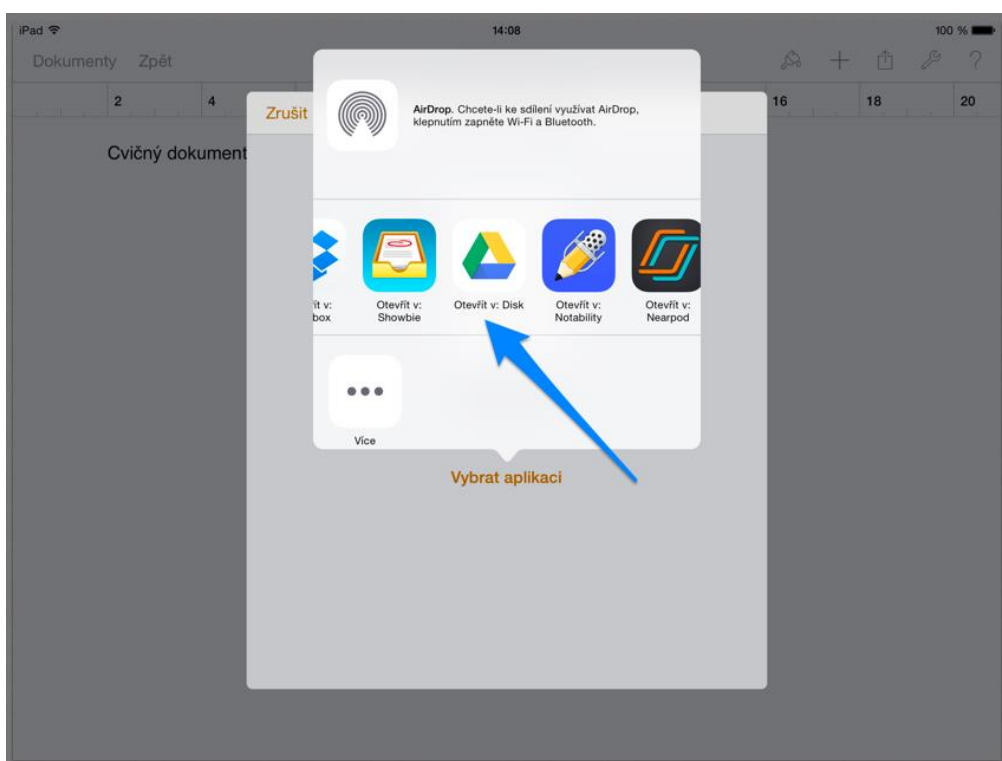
iPad
14:08
100 %

Dokumenty Zpět

2 4 16 18 20

Zrušit

Cvičný dokument

**AirDrop**. Chcete-li ke sdílení využívat AirDrop, klepnutím zapněte Wi-Fi a Bluetooth.

řít v: box

Otevřít v: Showbie

Otevřít v: Disk

Otevřít v: Notability

Otevřít v: Nearpod

Více

Vybrat aplikaci